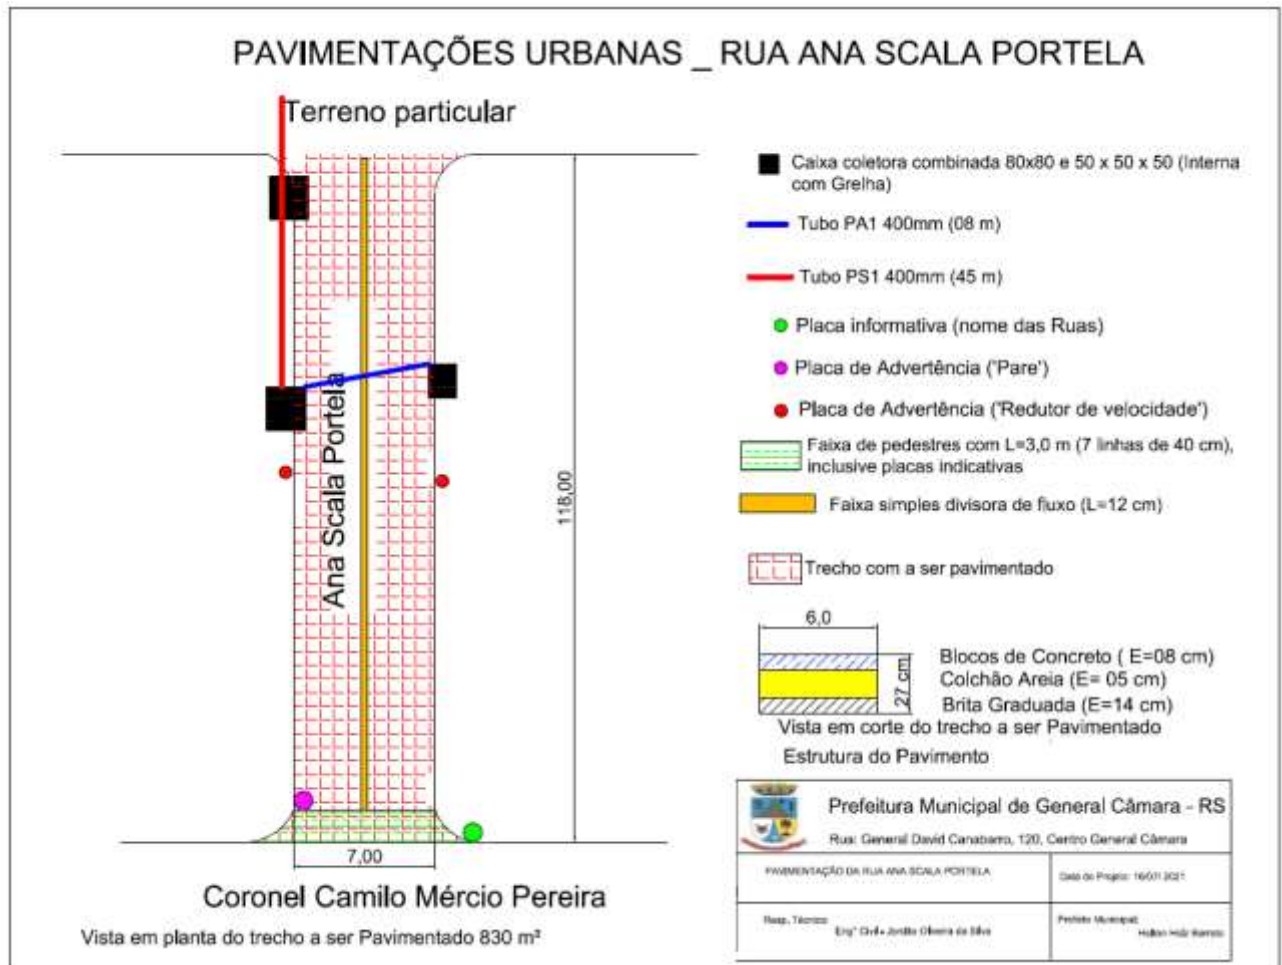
PAVIMENTAÇÕES URBANAS _ RUA ANA SCALA PORTELA

Terreno particular

Ana Scala Portela

118,00

7,00

Coronel Camilo Mércio Pereira

Vista em planta do trecho a ser Pavimentado 830 m²

Caixa coletora combinada 80x80 e 50 x 50 x 50 (Interna com Grelha)

Tubo PA1 400mm (08 m)

Tubo PS1 400mm (45 m)

Placa informativa (nome das Ruas)

Placa de Advertência ('Pare')

Placa de Advertência ('Redutor de velocidade')

Faixa de pedestres com L=3,0 m (7 linhas de 40 cm), inclusive placas indicativas

Faixa simples divisora de fluxo (L=12 cm)

Trecho com a ser pavimentado

6,0

27 cm

Blocos de Concreto ( E=08 cm)
Colchão Areia (E= 05 cm)
Brita Graduada (E=14 cm)
Vista em corte do trecho a ser Pavimentado
Estrutura do Pavimento

Prefeitura Municipal de General Câmara - RS

Rua: General David Canabarro, 120, Centro General Câmara

PAVIMENTAÇÃO DA RUA ANA SCALA PORTELA

Data do Projeto: 16/01/2021

Resp. Técnico:
Engº Civil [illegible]

Prefeito Municipal:
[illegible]